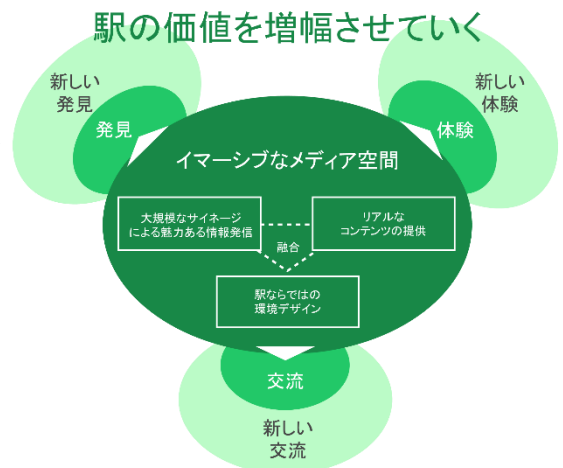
駅の価値を増幅させていく

新しい
発見

発見

新しい
体験

体験

イマーシブなメディア空間

大規模なサイネージ
による魅力ある情報発信

リアルな
コンテンツの提供

融合

駅ならではの
環境デザイン

交流

新しい
交流